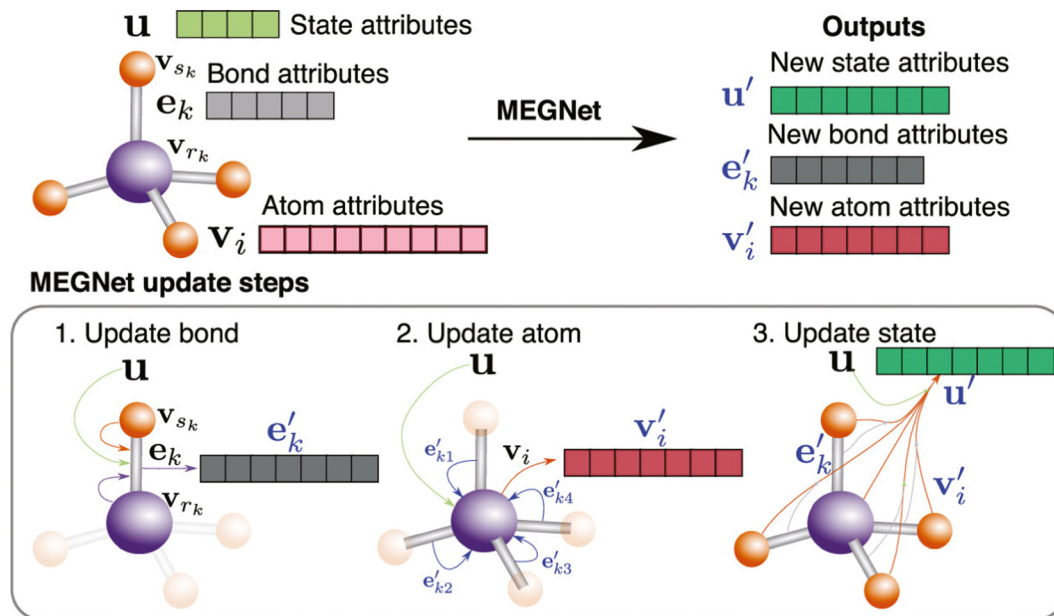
$\mathbf{u}$ State attributes

$\mathbf{v}_{s_k}$ Bond attributes

$\mathbf{e}_k$

$\mathbf{v}_{r_k}$

Atom attributes

$\mathbf{v}_i$

MEGNet

Outputs

New state attributes

$\mathbf{u}'$

New bond attributes

$\mathbf{e}'_k$

New atom attributes

$\mathbf{v}'_i$

MEGNet update steps

1. Update bond

$\mathbf{u}$

$\mathbf{v}_{s_k}$

$\mathbf{e}_k$

$\mathbf{e}'_k$

$\mathbf{v}_{r_k}$

2. Update atom

$\mathbf{u}$

$\mathbf{e}'_{k1}$

$\mathbf{v}_i$

$\mathbf{v}'_i$

$\mathbf{e}'_{k4}$

$\mathbf{e}'_{k2}$

$\mathbf{e}'_{k3}$

3. Update state

$\mathbf{u}$

$\mathbf{u}'$

$\mathbf{e}'_k$

$\mathbf{v}'_i$